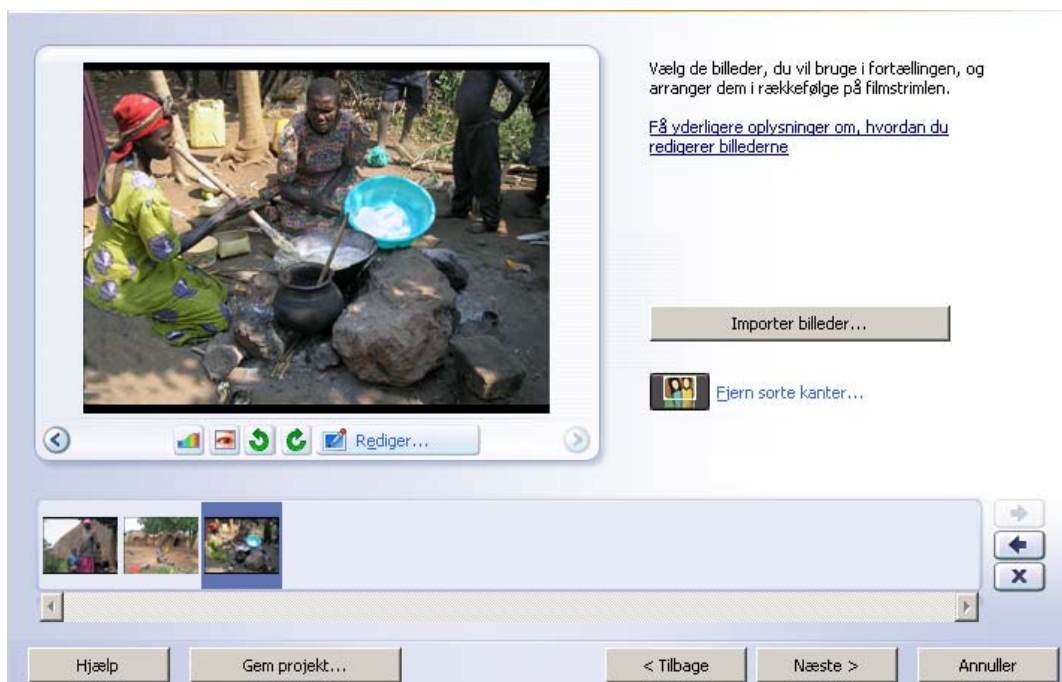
Vælg de billeder, du vil bruge i fortællingen, og arranger dem i rækkefølge på filmstrimlen.

Få yderligere oplysninger om, hvordan du redigerer billederne

Importer billeder...

Fjern sorte kanter...

Rediger...

Hjælp

Gem projekt...

< Tilbage

Næste >

Annuller